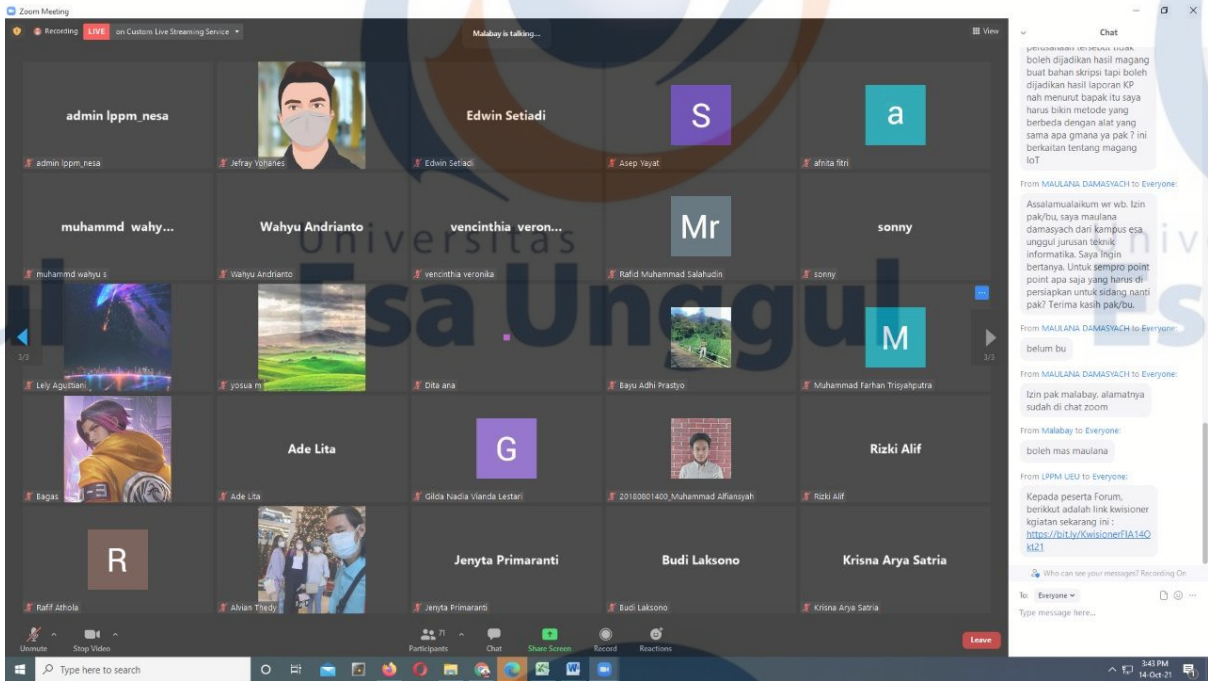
Zoom Meeting

Recording LIVE on Custom Live Streaming Service

Malabay is talking...

View

admin lppm_nesa

admin lppm_nesa

Jefray Yohanes

Edwin Setiadi

Edwin Setiadi

S

Asep Yayat

a

afnita fitri

muhammd wahy...

muhammd wahyu s

Wahyu Andrianto

Wahyu Andrianto

vencinthia veron...

vencinthia veronika

Mr

Rafid Muhammad Salahudin

sonny

sonny

Lely Agustiani

yosua m

Dita ana

Bayu Adhi Prastyo

M

Muhammad Farhan Trisyahputra

Bagas

Ade Lita

Ade Lita

G

Gilda Nadia Vianda Lestari

20180801400_Muhammad Alfiansyah

Rizki Alif

Rizki Alif

R

Rafif Athola

Alvian Thedy

Jenyta Primaranti

Jenyta Primaranti

Budi Laksono

Budi Laksono

Krisna Arya Satria

Krisna Arya Satria

3/3

3/3

Universitas Esa Unggul

Unmute Stop Video Participants 71 Chat Share Screen Record Reactions Leave

Chat

perusahaan tersebut tidak boleh dijadikan hasil magang buat bahan skripsi tapi boleh dijadikan hasil laporan KP nah menurut bapak itu saya harus bikin metode yang berbeda dengan alat yang sama apa gmana ya pak ? ini berkaitan tentang magang IoT

From MAULANA DAMASYACH to Everyone:

Assalamualaikum wr wb. Izin pak/bu, saya maulana damasyach dari kampus esa unggul jurusan teknik informatika. Saya ingin bertanya. Untuk sempro point point apa saja yang harus di persiapkan untuk sidang nanti pak? Terima kasih pak/bu.

From MAULANA DAMASYACH to Everyone:

belum bu

From MAULANA DAMASYACH to Everyone:

Izin pak malabay, alamatnya sudah di chat zoom

From Malabay to Everyone:

boleh mas maulana

From LPPM UEU to Everyone:

Kepada peserta Forum, berikkut adalah link kwisioner kgiatan sekarang ini : https://bit.ly/KwisionerFIA14Okt21

Who can see your messages? Recording On

To: Everyone

Type message here...

Type here to search

3:43 PM
14-Oct-21